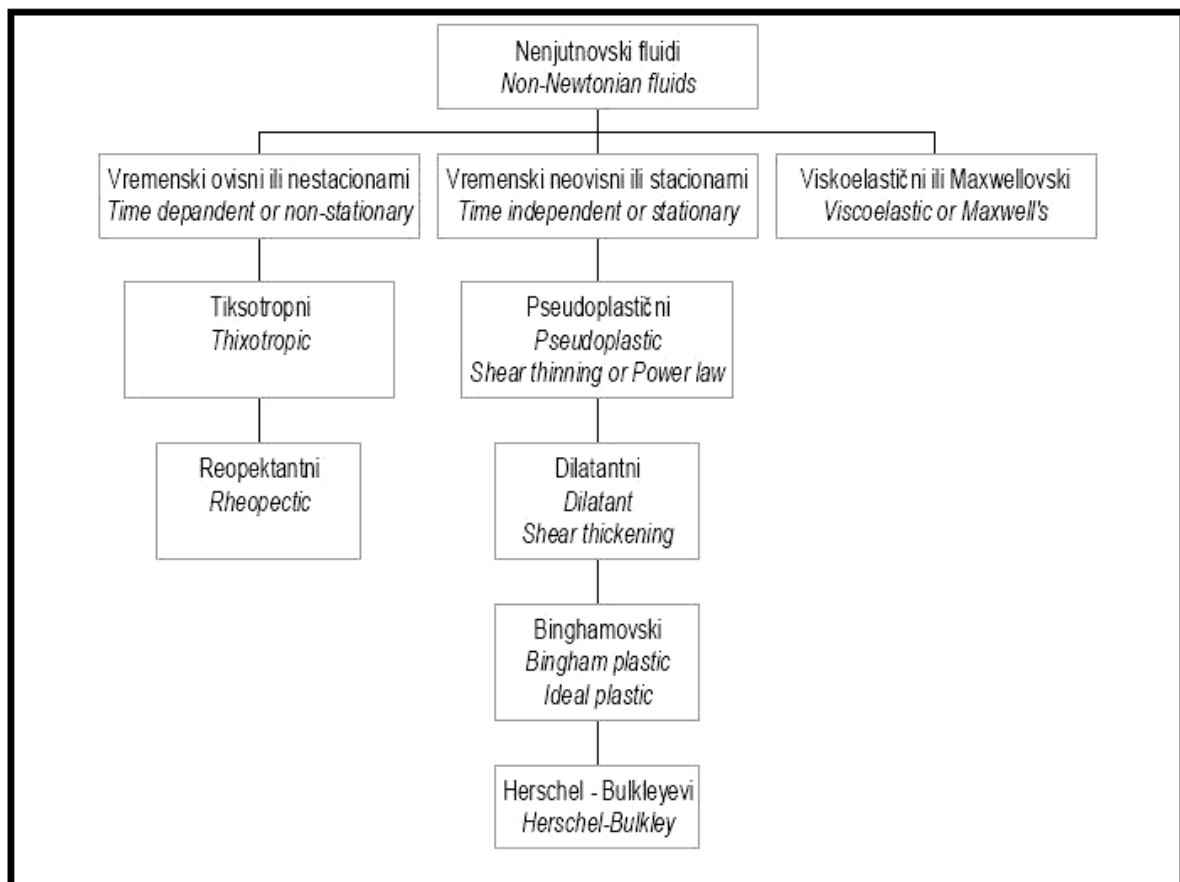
Nenjutnovski fluidi
Non-Newtonian fluids

Vremenski ovisni ili nestacionarni
Time dependent or non-stationary

Vremenski neovisni ili stacionarni
Time independent or stationary

Viskoelastični ili Maxwellovski
Viscoelastic or Maxwell's

Tiksotropni
Thixotropic

Reopektantni
Rheopectic

Pseudoplastični
Pseudoplastic
Shear thinning or Power law

Dilatantni
Dilatant
Shear thickening

Binghamovski
Bingham plastic
Ideal plastic

Herschel - Bulkleyevi
Herschel-Bulkley